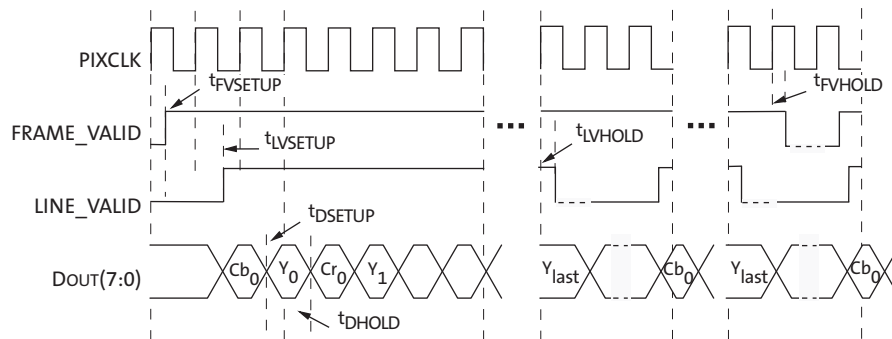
PIXCLK

$t_{FVSETUP}$

$t_{FVHOLD}$

FRAME_VALID

$t_{LVSETUP}$

...

$t_{LVHOLD}$

...

LINE_VALID

$t_{DSETUP}$

DOUT(7:0)

$Cb_0$ $Y_0$ $Cr_0$ $Y_1$

$Y_{last}$ $Cb_0$

$Y_{last}$ $Cb_0$

$t_{DHOLD}$